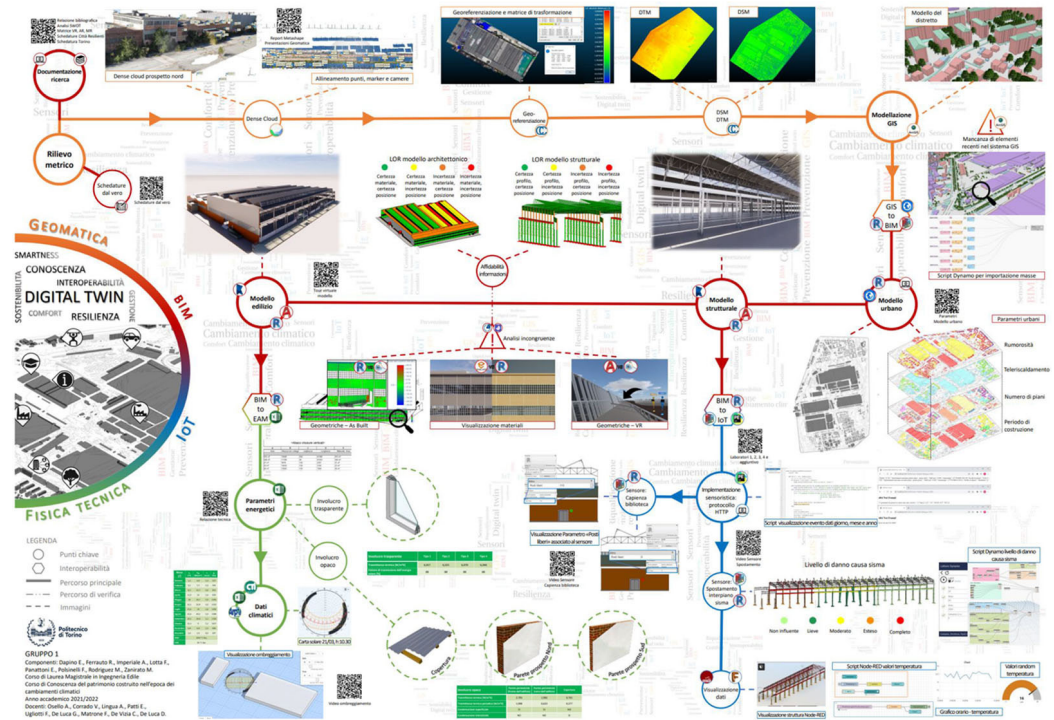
Relazione bibliografica
Analisi SWOT
Matrice VR, AR, MR
Schedature Città Resilienti
Schedatura Torino

Documentazione ricerca

Dense cloud prospetto nord

Report Metashape
Presentazione Geomatica

Allineamento punti, marker e camere

Georeferenziazione e matrice di trasformazione

DTM

DSM

Modello del distretto

Rilievo metrico

Dense Cloud

Geo-referenziazione

DSM
DTM

Modellazione GIS

Mancanza di elementi recenti nel sistema GIS

Schedature dal vero

Schedature dal vero

LOR modello architettonico

Certezza materiale, certezza posizione
Certezza materiale, incertezza posizione
Incertezza materiale, certezza posizione
Incertezza materiale, incertezza posizione

LOR modello strutturale

Certezza profilo, certezza posizione
Certezza profilo, incertezza posizione
Incertezza profilo, certezza posizione
Incertezza profilo, incertezza posizione

GIS to BIM

Script Dynamo per importazione masse

GEOMATICA
SMARTNESS
CONOSCENZA
INTEROPERABILITÀ
SOSTENIBILITÀ
DIGITAL TWIN
GESTIONE
COMFORT
RESILIENZA
BIM
IOT
FISICA TECNICA

Affidabilità informazioni

Tour virtuale modello

Modello edilizio

Modello strutturale

Modello urbano

Parametri Modello urbano

Parametri urbani

Analisi incongruenze

Rumorosità
Teleriscaldamento
Numero di piani
Periodo di costruzione

BIM to EAM

Geometriche – As Built

Visualizzazione materiali

Geometriche – VR

BIM to IoT

Laboratori 1, 2, 3, 4 e aggiuntivo

Parametri energetici

Involucro trasparente

Relazione tecnica

Sensore Capienza biblioteca

Implementazione sensoristica protocollo HTTP

Script visualizzazione evento dati giorno, mese e anno

Involucro opaco

Visualizzazione Parametro+Post liberi associati al sensore

Video Sensore Capienza Biblioteca

Video Sensore Spostamento

Script Dynamo livello di danno causa sisma

Sensore Spostamento interpiano sisma

Livello di danno causa sisma

Non influente
Lieve
Moderato
Esteso
Completo

LEGENDA
Punti chiave
Interoperabilità
Percorso principale
Percorso di verifica
Immagini

Dati climatici

Carta solare 21/03, h 10.30

Politecnico di Torino

Visualizzazione ombreggiamento

Copertura

Parete premuro

Parete perimetrale

Script Node-RED valori temperatura

Valori random temperatura

Visualizzazione dati

Visualizzazione struttura Node-RED

Grafico orario - temperatura

Video ombreggiamento

GRUPPO 1
Componenti: Dapino E., Ferrauto R., Imperiale A., Lotta F., Panattoni E., Polsinelli F., Rodriguez M., Zaniratо M.
Corso di Laurea Magistrale in Ingegneria Edile
Corso di Conoscenza del patrimonio costruito nell'epoca dei cambiamenti climatici
Anno accademico 2021/2022
Docenti: Osello A., Corrado V., Lingua A., Patti E., Ugliotti F., De Luca G., Matrone F., De Vizia C., De Luca D.